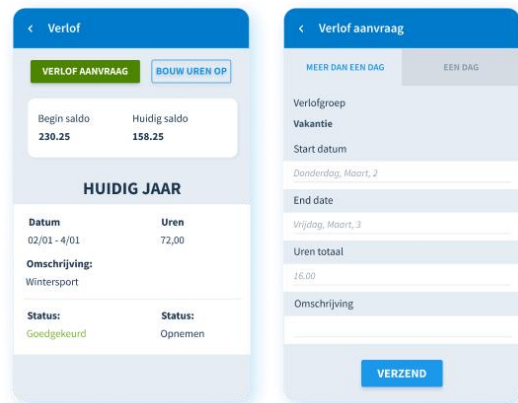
< Verlof

VERLOF AANVRAAG

BOUW UREN OP

Begin saldo
230.25

Huidig saldo
158.25

HUIDIG JAAR

Datum
02/01 - 4/01

Uren
72,00

Omschrijving:
Wintersport

Status:
Goedgekeurd

Status:
Opnemen

< Verlof aanvraag

MEER DAN EEN DAG

EEN DAG

Verlofgroep
Vakantie

Start datum
Donderdag, Maart, 2

End date
Vrijdag, Maart, 3

Uren totaal
16.00

Omschrijving

VERZEND